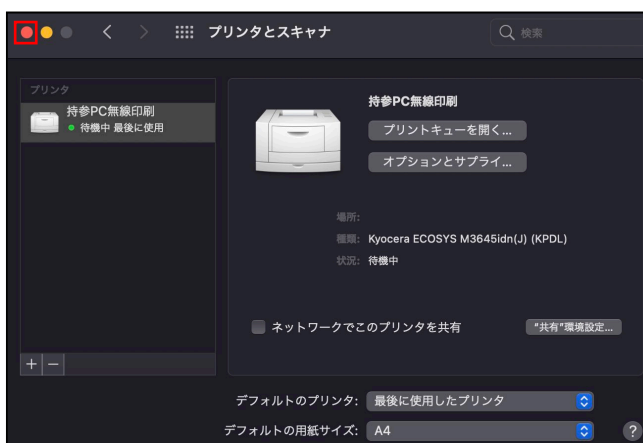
プリンタとスキャナ

検索

プリンタ

持参PC無線印刷
待機中 最後に使用

持参PC無線印刷

プリントキューを開く...

オプションとサプライ...

場所:

種類: Kyocera ECOSYS M3645idn(J) (KPDL)

状況: 待機中

ネットワークでこのプリンタを共有

"共有"環境設定...

+ −

デフォルトのプリンタ: 最後に使用したプリンタ

デフォルトの用紙サイズ: A4

?